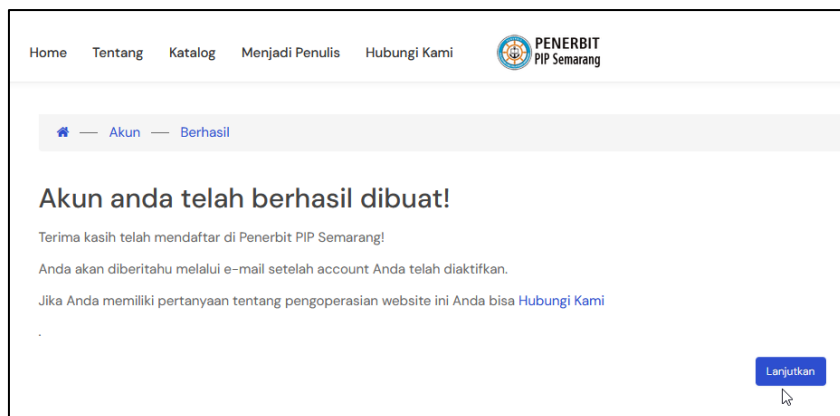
Home Tentang Katalog Menjadi Penulis Hubungi Kami

PENERBIT
PIP Semarang

— Akun — Berhasil

Akun anda telah berhasil dibuat!

Terima kasih telah mendaftar di Penerbit PIP Semarang!

Anda akan diberitahu melalui e-mail setelah account Anda telah diaktifkan.

Jika Anda memiliki pertanyaan tentang pengoperasian website ini Anda bisa Hubungi Kami

.

Lanjutkan